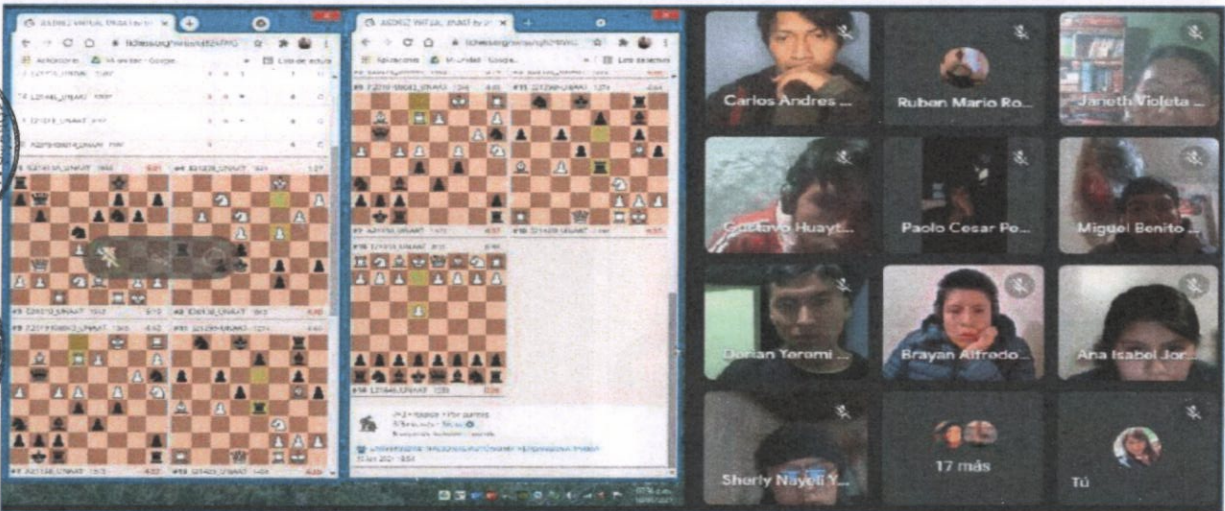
Carlos Andres ...

Ruban Mario Ro...

Janeth Violeta ...

Gustavo Huayt...

Paolo Cesar Pe...

Miguel Benito ...

Dorian Yeromi ...

Brayan Alfredo ...

Ana Isabel Jor...

Sherly Nayeli Y...

17 más

Tú